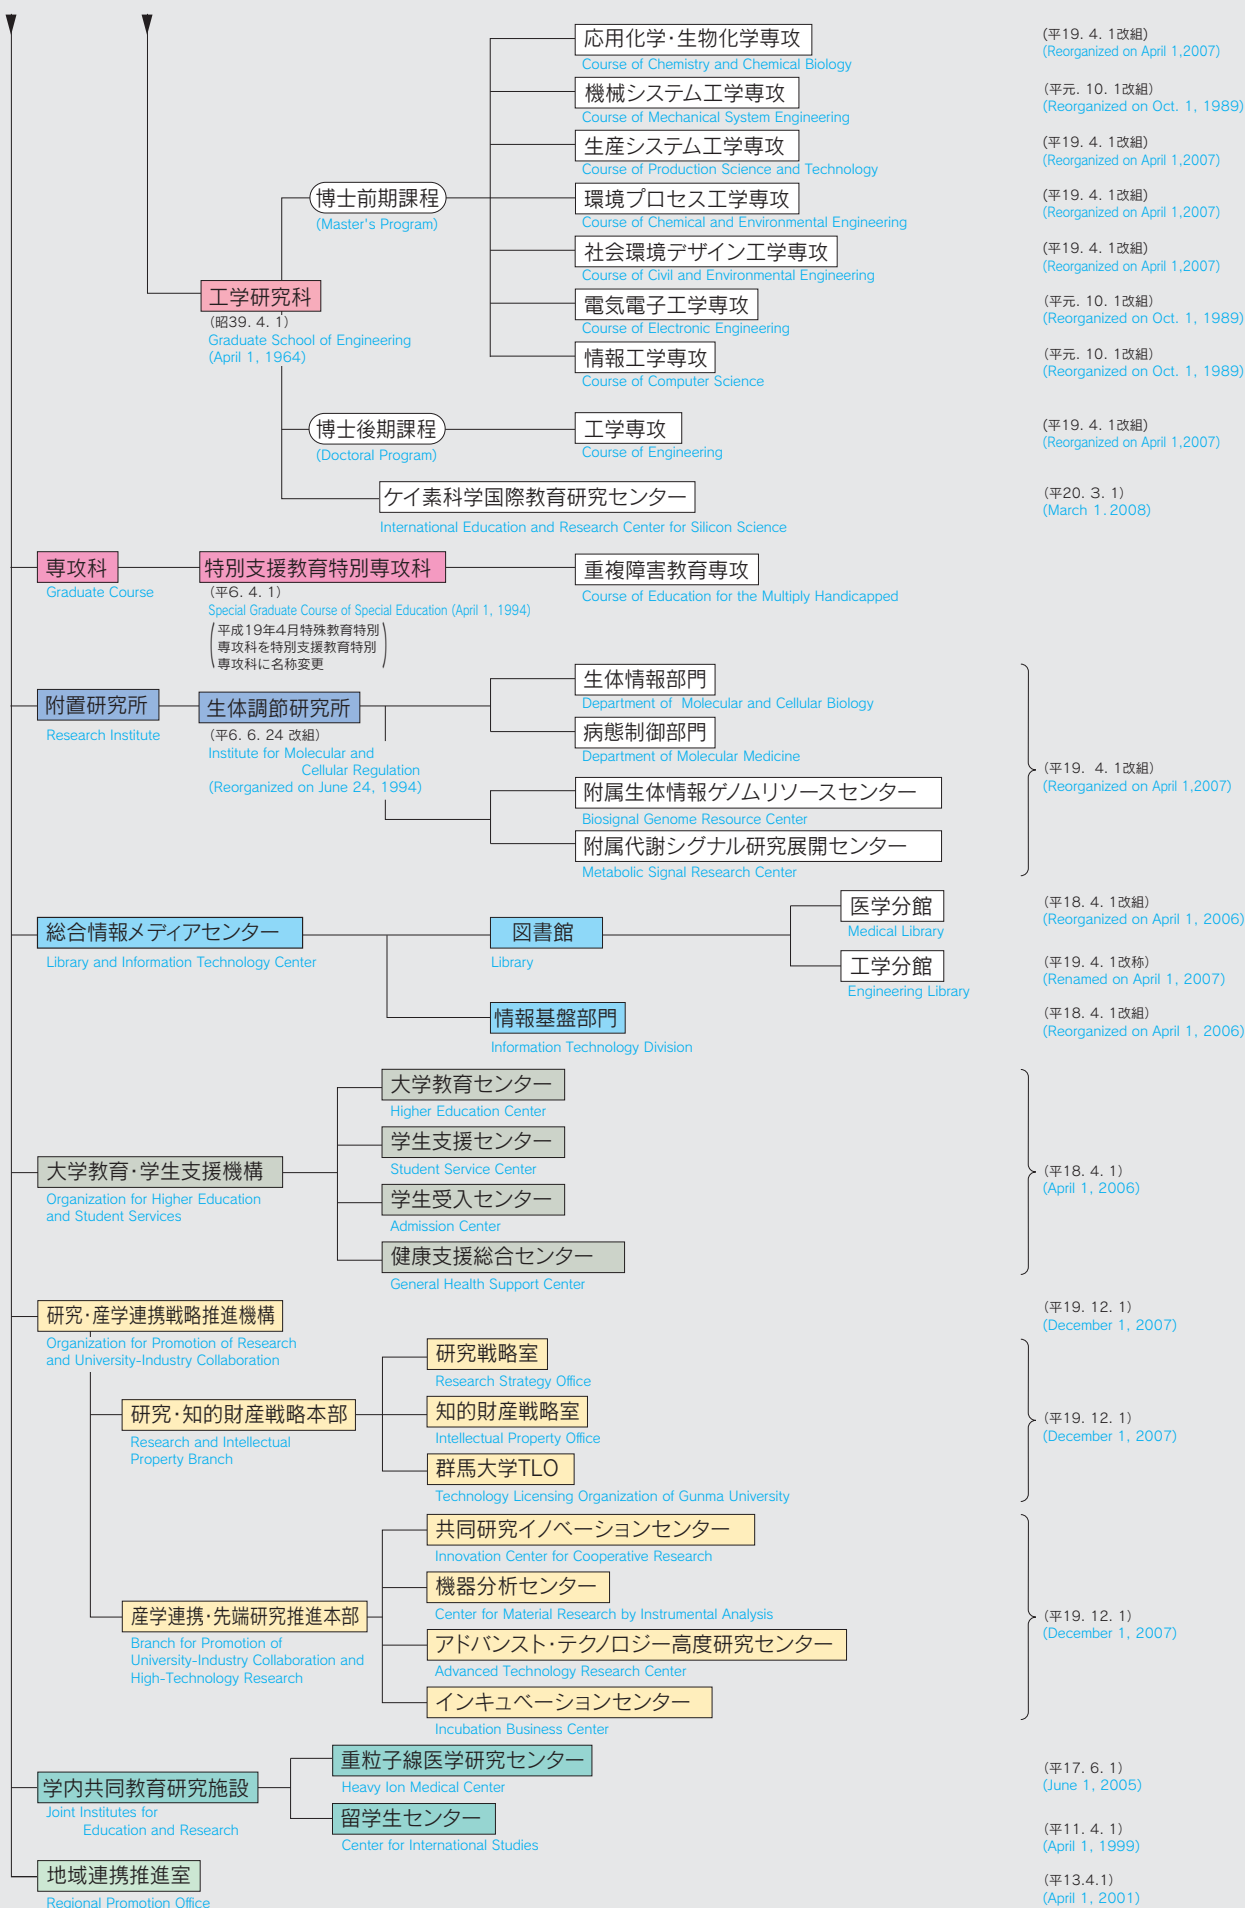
応用化学･生物化学専攻
Course of Chemistry and Chemical Biology
(平19. 4. 1改組)
(Reorganized on April 1,2007)

機械システム工学専攻
Course of Mechanical System Engineering
(平元. 10. 1改組)
(Reorganized on Oct. 1, 1989)

生産システム工学専攻
Course of Production Science and Technology
(平19. 4. 1改組)
(Reorganized on April 1,2007)

博士前期課程
(Master's Program)

環境プロセス工学専攻
Course of Chemical and Environmental Engineering
(平19. 4. 1改組)
(Reorganized on April 1,2007)

社会環境デザイン工学専攻
Course of Civil and Environmental Engineering
(平19. 4. 1改組)
(Reorganized on April 1,2007)

工学研究科
(昭39. 4. 1)
Graduate School of Engineering
(April 1, 1964)

電気電子工学専攻
Course of Electronic Engineering
(平元. 10. 1改組)
(Reorganized on Oct. 1, 1989)

情報工学専攻
Course of Computer Science
(平元. 10. 1改組)
(Reorganized on Oct. 1, 1989)

博士後期課程
(Doctoral Program)

工学専攻
Course of Engineering
(平19. 4. 1改組)
(Reorganized on April 1,2007)

ケイ素科学国際教育研究センター
International Education and Research Center for Silicon Science
(平20. 3. 1)
(March 1.2008)

専攻科
Graduate Course

特別支援教育特別専攻科
(平6. 4. 1)
Special Graduate Course of Special Education (April 1, 1994)
(平成19年4月特殊教育特別専攻科を特別支援教育特別専攻科に名称変更)

重複障害教育専攻
Course of Education for the Multiply Handicapped

附置研究所
Research Institute

生体調節研究所
(平6. 6. 24 改組)
Institute for Molecular and Cellular Regulation
(Reorganized on June 24, 1994)

生体情報部門
Department of Molecular and Cellular Biology

病態制御部門
Department of Molecular Medicine

附属生体情報ゲノムリソースセンター
Biosignal Genome Resource Center

附属代謝シグナル研究展開センター
Metabolic Signal Research Center

(平19. 4. 1改組)
(Reorganized on April 1,2007)

総合情報メディアセンター
Library and Information Technology Center

図書館
Library

医学分館
Medical Library
(平18. 4. 1改組)
(Reorganized on April 1, 2006)

工学分館
Engineering Library
(平19. 4. 1改称)
(Renamed on April 1, 2007)

情報基盤部門
Information Technology Division
(平18. 4. 1改組)
(Reorganized on April 1, 2006)

大学教育･学生支援機構
Organization for Higher Education and Student Services

大学教育センター
Higher Education Center

学生支援センター
Student Service Center

学生受入センター
Admission Center

健康支援総合センター
General Health Support Center

(平18. 4. 1)
(April 1, 2006)

研究･産学連携戦略推進機構
Organization for Promotion of Research and University-Industry Collaboration
(平19. 12. 1)
(December 1, 2007)

研究･知的財産戦略本部
Research and Intellectual Property Branch

研究戦略室
Research Strategy Office

知的財産戦略室
Intellectual Property Office

群馬大学TLO
Technology Licensing Organization of Gunma University

(平19. 12. 1)
(December 1, 2007)

産学連携･先端研究推進本部
Branch for Promotion of University-Industry Collaboration and High-Technology Research

共同研究イノベーションセンター
Innovation Center for Cooperative Research

機器分析センター
Center for Material Research by Instrumental Analysis

アドバンスト･テクノロジー高度研究センター
Advanced Technology Research Center

インキュベーションセンター
Incubation Business Center

(平19. 12. 1)
(December 1, 2007)

学内共同教育研究施設
Joint Institutes for Education and Research

重粒子線医学研究センター
Heavy Ion Medical Center
(平17. 6. 1)
(June 1, 2005)

留学生センター
Center for International Studies
(平11. 4. 1)
(April 1, 1999)

地域連携推進室
Regional Promotion Office
(平13.4.1)
(April 1, 2001)